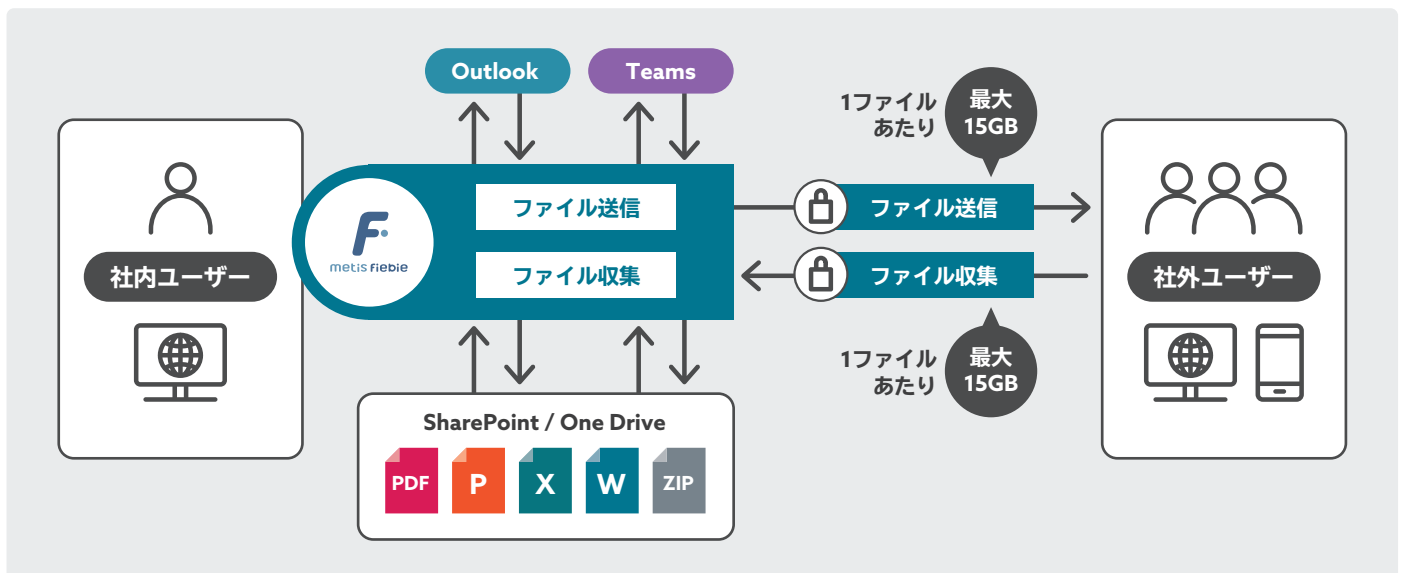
Outlook

Teams

社内ユーザー

metis fiebie

ファイル送信

ファイル収集

1ファイルあたり

最大15GB

ファイル送信

ファイル収集

1ファイルあたり

最大15GB

社外ユーザー

SharePoint / One Drive

PDF

P

X

W

ZIP